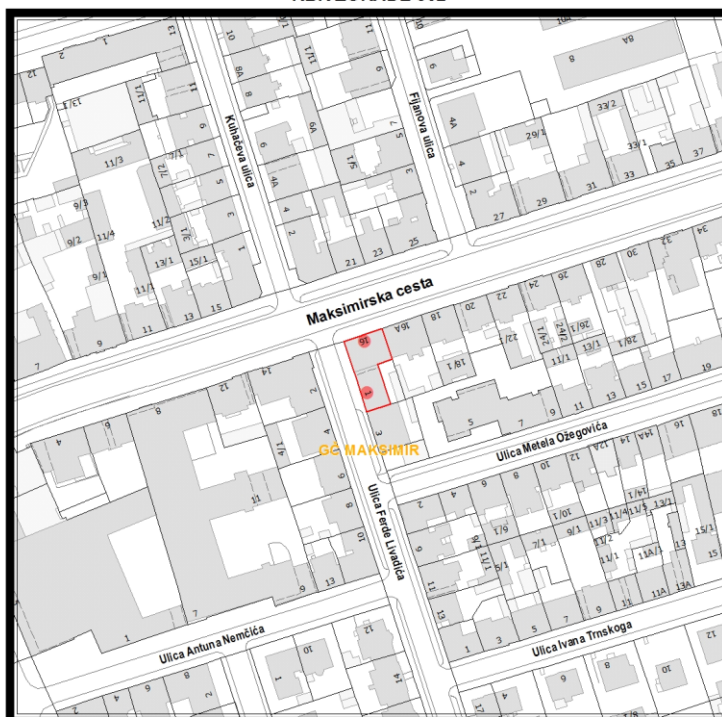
Kuhačeva ulica
Fijanova ulica
Maksimirska cesta
GČ MAKSIMIR
Ulica Metela Ožegovića
Ulica Ferde Livadića
Ulica Antuna Nemčića
Ulica Ivana Trnskoga
12
2
13/1
11/3
7/1
7/2
9/3
9/2
11/4
11/2
9/1
13/1
15/1
11/1
11
13
15
9
7
5
3
1
10
8A
8
6
4A
4
2
11/1
9A
9/1
7
5
3
21
23
25
9
4A
4
6A
8
8A
33/2
29/1
33/1
27
29
31
33
35
37
34
32
30
28
26
24
22
20
18
16A
16
14
1
3
18/1
22/1
24/1
24/2
26/1
28/1
11/1
13/1
13
15
17
19
5
7
9
11
14
12
10
8
6
4
2
4/1
11
7
9
13
1
4
6
8
10
12
14
16
14A
12A
2
4
6
8
10
12
14/1
9/1
11/3
11/4
13/1
11/2
11/1
11A
13
15/1
7/1
5/1
9/1
7
9
11
13
11A
13A
1
3
5
7
9
12
10
2
4
6
8
9